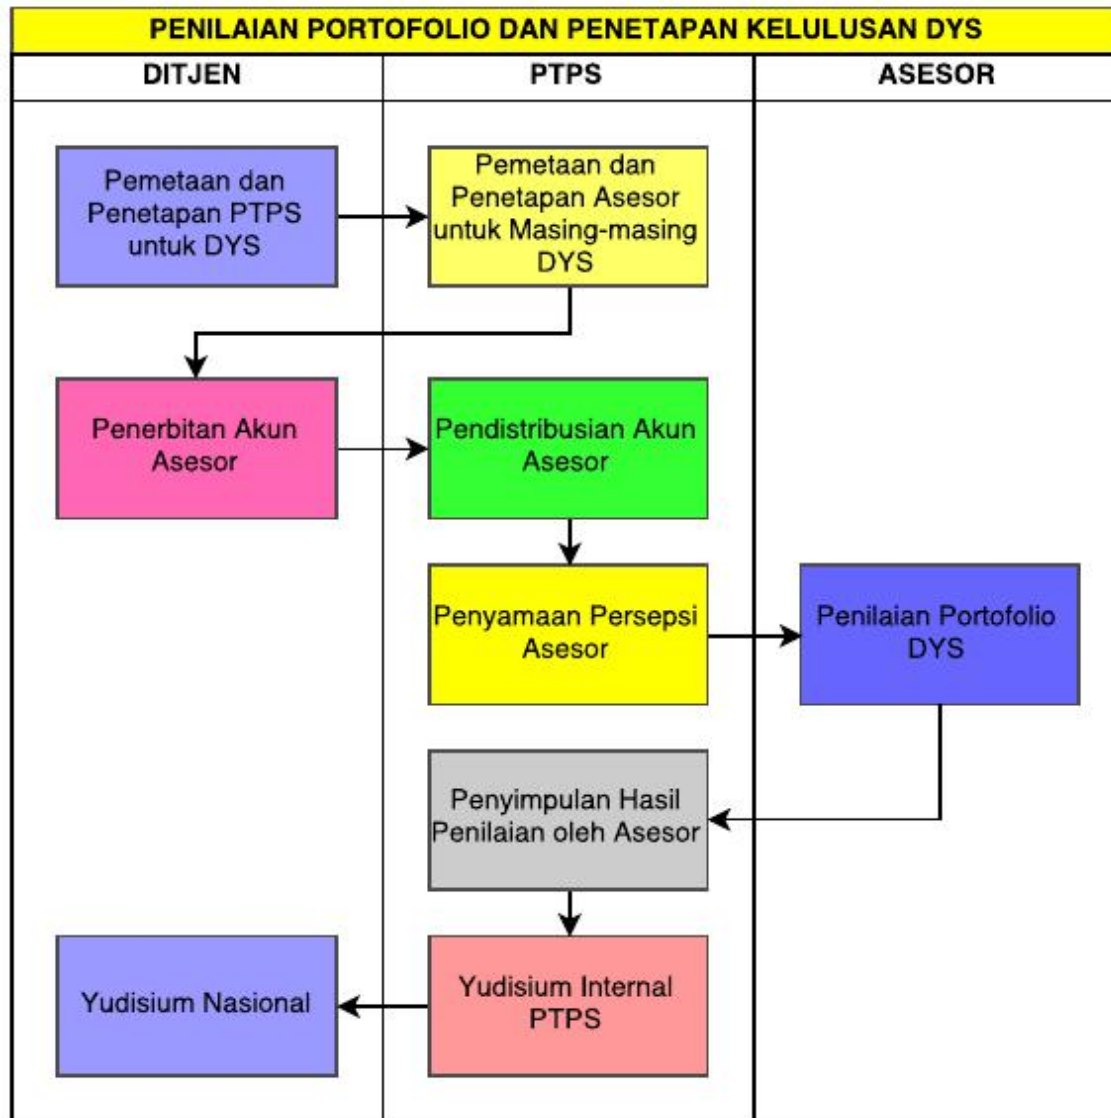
PENILAIAN PORTOFOLIO DAN PENETAPAN KELULUSAN DYS

| DITJEN | PTPS | ASESOR |
|---|---|---|

Pemetaan dan Penetapan PTPS untuk DYS

Pemetaan dan Penetapan Asesor untuk Masing-masing DYS

Penerbitan Akun Asesor

Pendistribusian Akun Asesor

Penyamaan Persepsi Asesor

Penilaian Portofolio DYS

Penyimpulan Hasil Penilaian oleh Asesor

Yudisium Internal PTPS

Yudisium Nasional